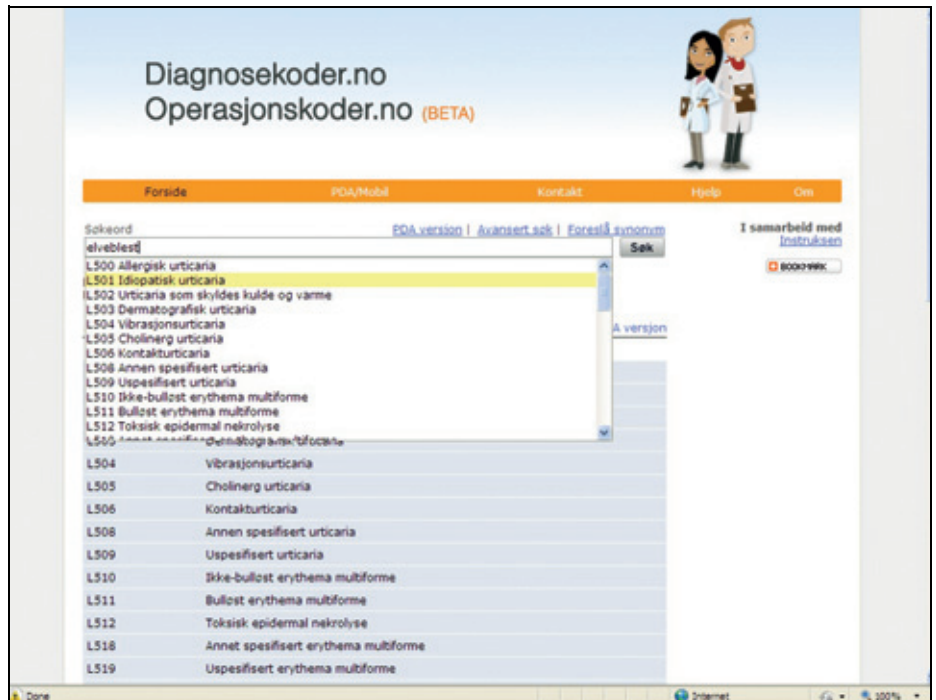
Diagnosekoder.no
Operasjonskoder.no (BETA)

Forside | PDA/Mobil | Kontakt | Hjelp | Om

Søkeord

PDA version | Avansert søk | Foreslå synonym

elveblest

Søk

I samarbeid med Instruksen

BOOKMARK

L500 Allergisk urticaria
L501 Idiopatisk urticaria
L502 Urticaria som skyldes kulde og varme
L503 Dermatografisk urticaria
L504 Vibrasjonsurticaria
L505 Cholinerg urticaria
L506 Kontakturticaria
L508 Annen spesifisert urticaria
L509 Uspesifisert urticaria
L510 Ikke-bulløst erythema multiforme
L511 Bulløst erythema multiforme
L512 Toksisk epidermal nekrolyse
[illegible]

A versjon

| | |
|---|---|
| L504 | Vibrasjonsurticaria |
| L505 | Cholinerg urticaria |
| L506 | Kontakturticaria |
| L508 | Annen spesifisert urticaria |
| L509 | Uspesifisert urticaria |
| L510 | Ikke-bulløst erythema multiforme |
| L511 | Bulløst erythema multiforme |
| L512 | Toksisk epidermal nekrolyse |
| L518 | Annet spesifisert erythema multiforme |
| L519 | Uspesifisert erythema multiforme |

Done

Internet

100%